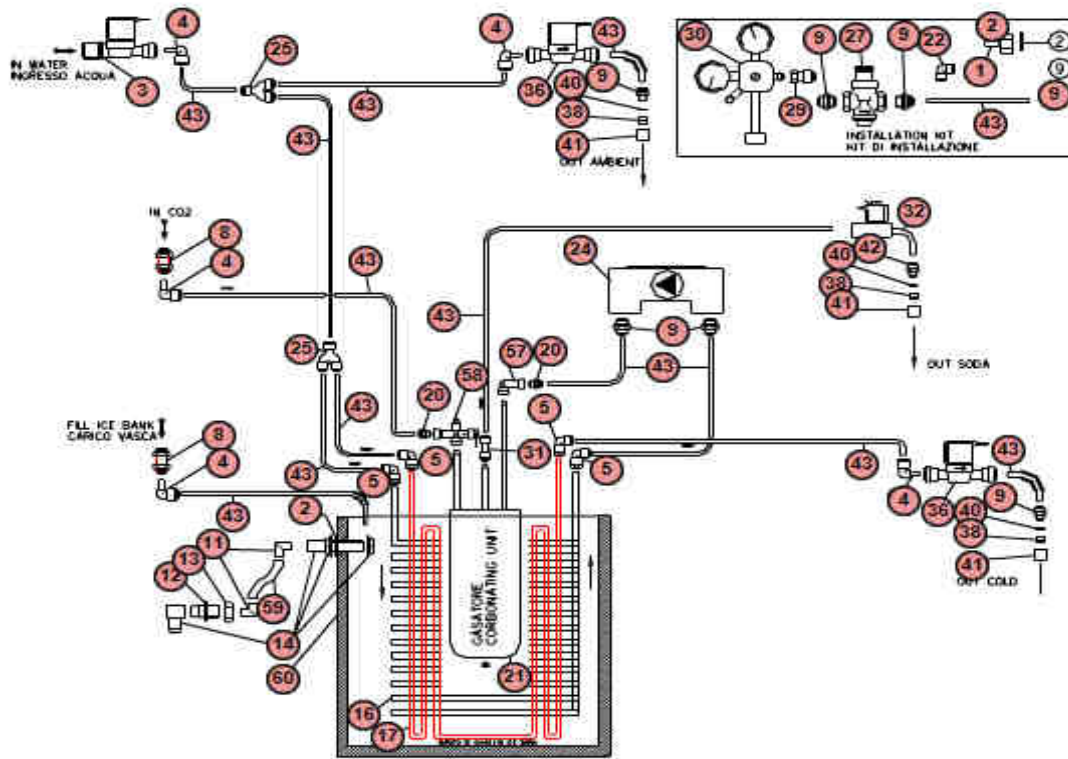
IN WATER
INGRESSO ACQUA
3
4
43
25
43
4
43
36
40
9
38
41
OUT AMBIENT
43
30
9
27
9
22
2
1
2
9
8
29
INSTALLATION KIT
KIT DI INSTALLAZIONE
43
IN CO2
8
4
43
43
32
40
42
38
41
OUT SODA
24
9
43
25
57
20
58
43
20
5
FILL ICE BANK
CARICO VASCA
8
4
43
5
5
31
5
43
43
4
36
43
9
40
38
41
OUT COLD
2
11
13
12
59
14
60
GASATORE
CORBONATING UNIT
21
16
17